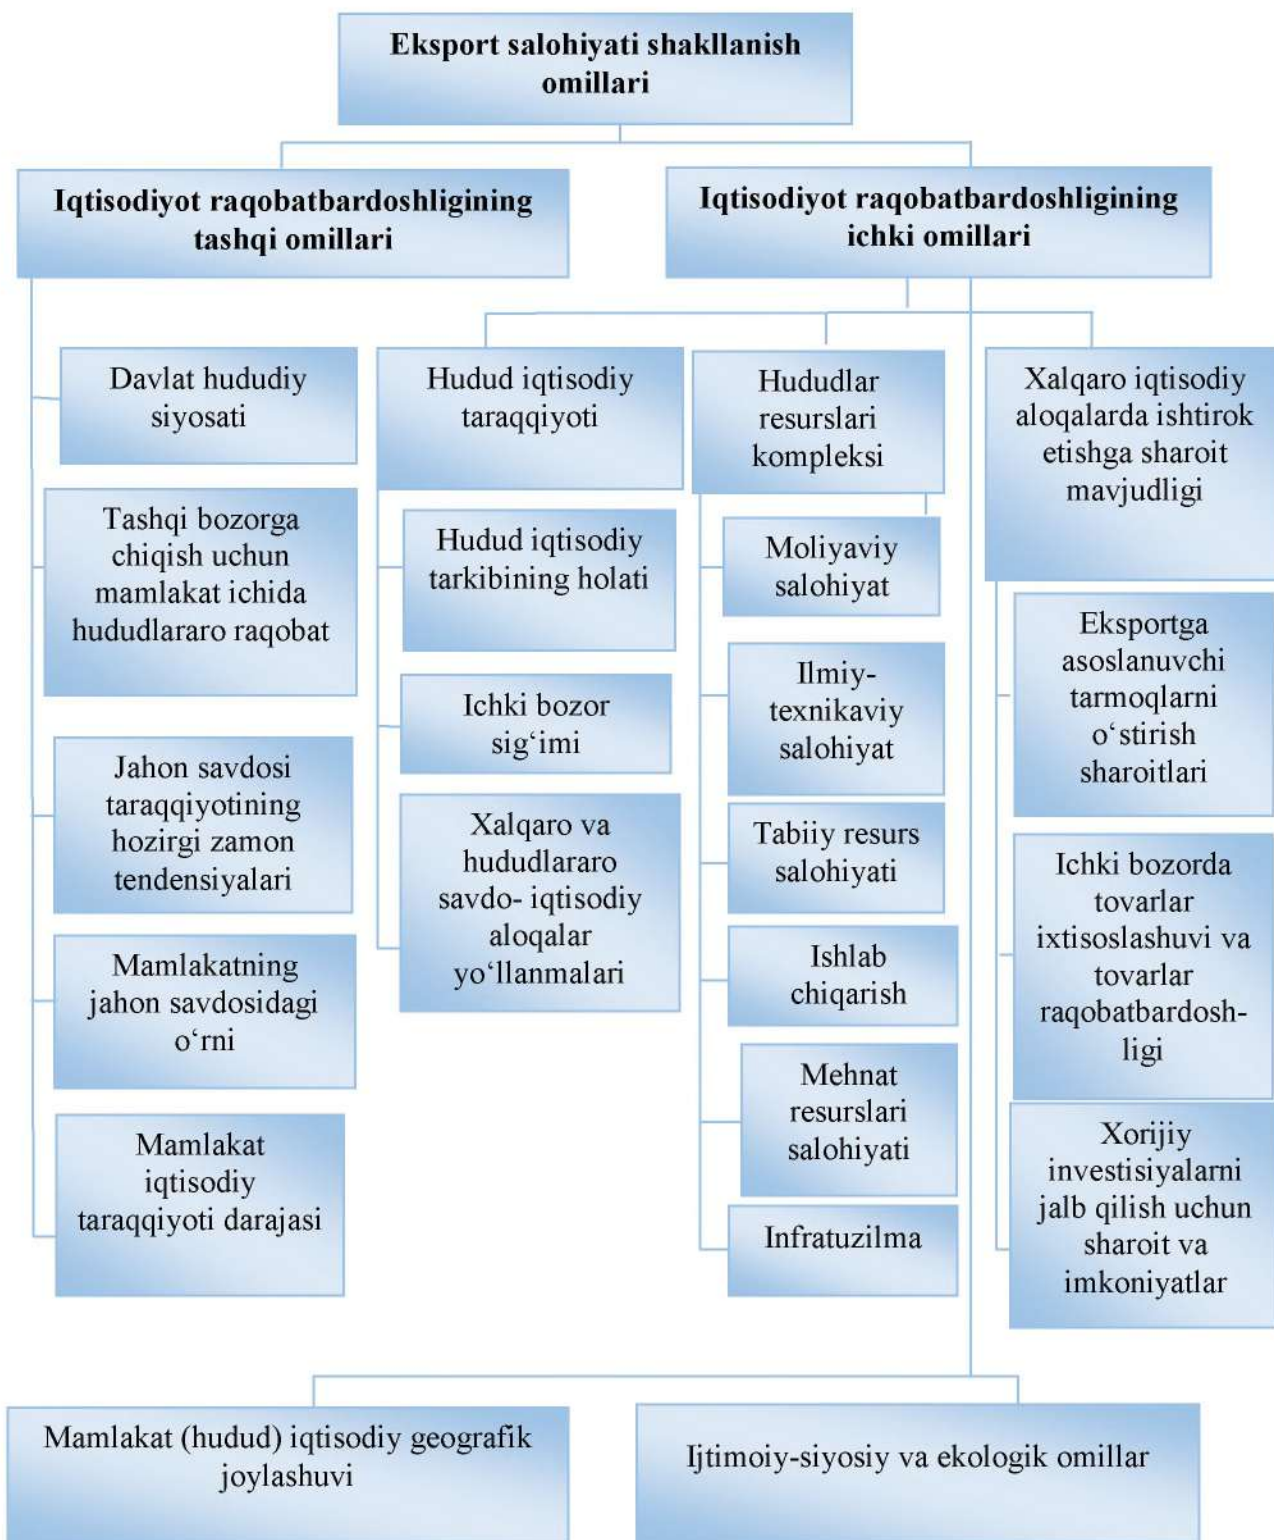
Eksport salohiyati shakllanish omillari

Iqtisodiyot raqobatbardoshligining tashqi omillari

Iqtisodiyot raqobatbardoshligining ichki omillari

Davlat hududiy siyosati

Tashqi bozorga chiqish uchun mamlakat ichida hududlararo raqobat

Jahon savdosi taraqqiyotining hozirgi zamon tendensiyalari

Mamlakatning jahon savdosidagi o‘rni

Mamlakat iqtisodiy taraqqiyoti darajasi

Hudud iqtisodiy taraqqiyoti

Hudud iqtisodiy tarkibining holati

Ichki bozor sig‘imi

Xalqaro va hududlararo savdo- iqtisodiy aloqalar yo‘llanmalari

Hududlar resurslari kompleksi

Moliyaviy salohiyat

Ilmiy-texnikaviy salohiyat

Tabiiy resurs salohiyati

Ishlab chiqarish

Mehnat resurslari salohiyati

Infratuzilma

Xalqaro iqtisodiy aloqalarda ishtirok etishga sharoit mavjudligi

Eksportga asoslanuvchi tarmoqlarni o‘stirish sharoitlari

Ichki bozorda tovarlar ixtisoslashuvi va tovarlar raqobatbardoshligi

Xorijiy investisiyalarni jalb qilish uchun sharoit va imkoniyatlar

Mamlakat (hudud) iqtisodiy geografik joylashuvi

Ijtimoiy-siyosiy va ekologik omillar